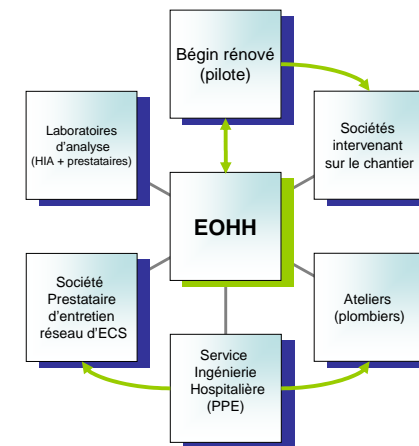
Bégin rénové (pilote)

Laboratoires d'analyse (HIA + prestataires)

Sociétés intervenant sur le chantier

EOHH

Société Prestataire d'entretien réseau d'ECS

Ateliers (plombiers)

Service Ingénierie Hospitalière (PPE)